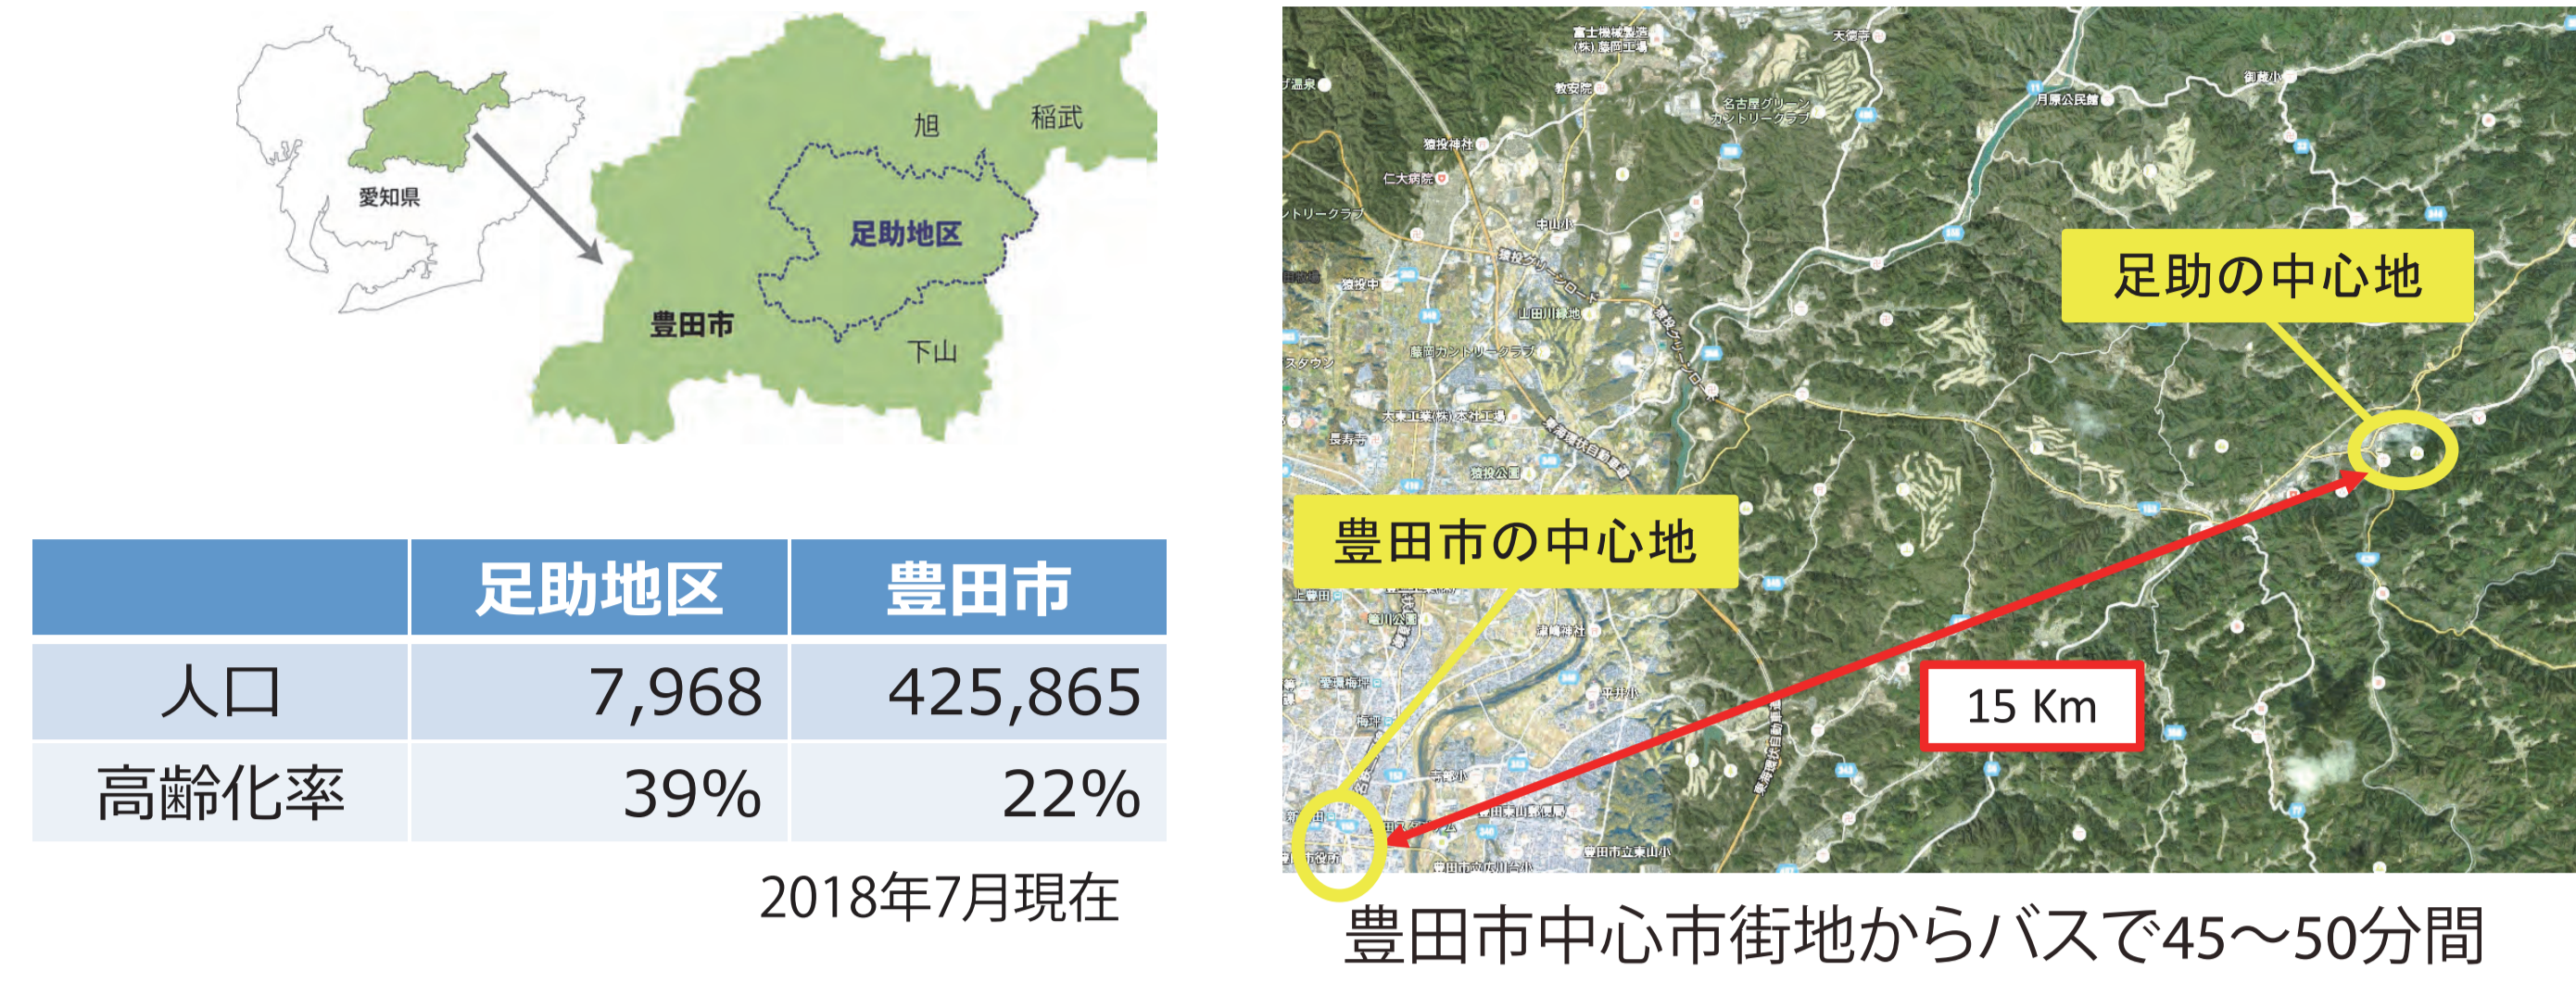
愛知県

旭

稲武

足助地区

豊田市

下山

|  | 足助地区 | 豊田市 |
|---|---|---|
| 人口 | 7,968 | 425,865 |
| 高齢化率 | 39% | 22% |

2018年7月現在

足助の中心地

豊田市の中心地

15 Km

豊田市中心市街地からバスで45～50分間